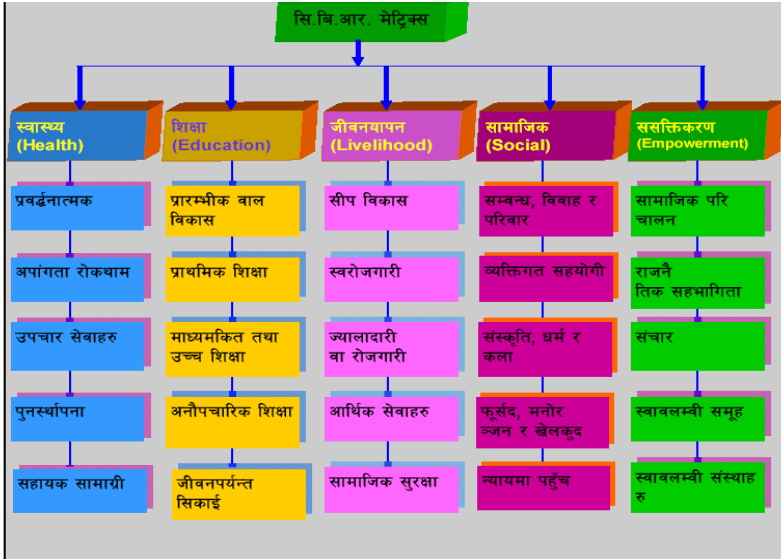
सि.बि.आर. मेट्रिक्स

स्वास्थ्य (Health)
प्रवर्द्धनात्मक
अपांगता रोकथाम
उपचार सेवाहरु
पुनर्स्थापना
सहायक सामाग्री

शिक्षा (Education)
प्रारम्भीक वाल विकास
प्राथमिक शिक्षा
माध्यमकित तथा उच्च शिक्षा
अनौपचारिक शिक्षा
जीवनपर्यन्त सिकाई

जीवनयापन (Livelihood)
सीप विकास
स्वरोजगारी
ज्यालादारी वा रोजगारी
आर्थिक सेवाहरु
सामाजिक सुरक्षा

सामाजिक (Social)
सम्बन्ध, विवाह र परिवार
व्यक्तिगत सहयोगी
संस्कृति, धर्म र कला
फूर्सद, मनोरञ्जन र खेलकुद
न्यायमा पहुँच

ससक्तिकरण (Empowerment)
सामाजिक परिचालन
राजनैतिक सहभागिता
संचार
स्वावलम्वी समूह
स्वावलम्वी संस्थाहरु